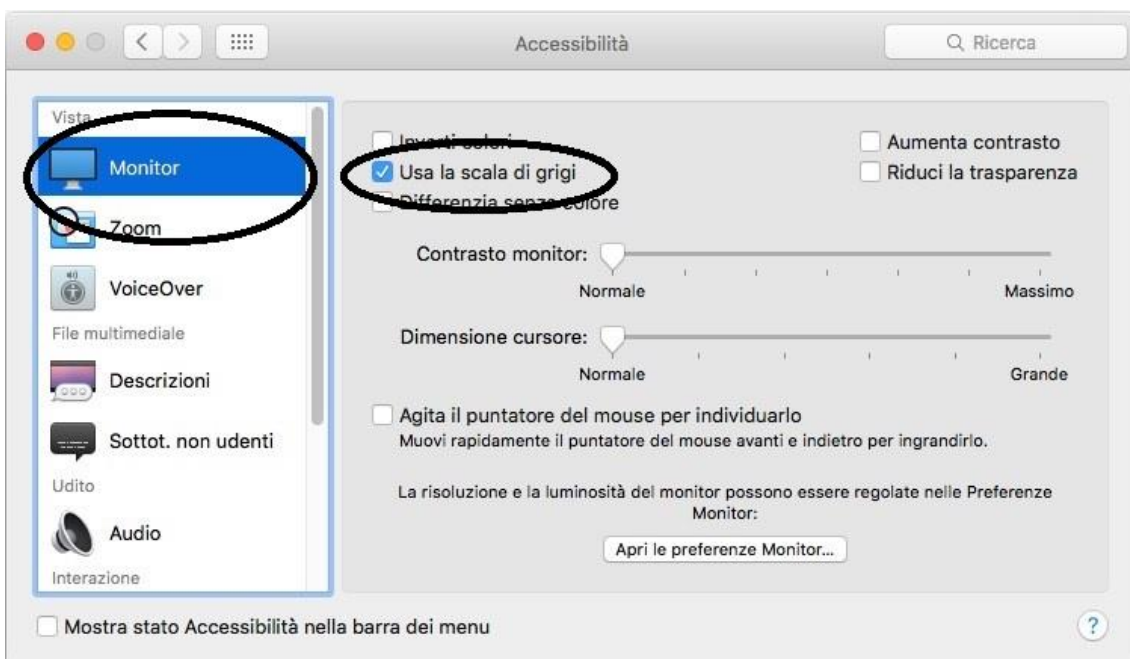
Accessibilità

Ricerca

Vista

Monitor

Zoom

VoiceOver

File multimediale

Descrizioni

Sottot. non udenti

Udito

Audio

Interazione

Inverti colori

Usa la scala di grigi

Differenzia senza colore

Aumenta contrasto

Riduci la trasparenza

Contrasto monitor:

Normale

Massimo

Dimensione cursore:

Normale

Grande

Agita il puntatore del mouse per individuarlo

Muovi rapidamente il puntatore del mouse avanti e indietro per ingrandirlo.

La risoluzione e la luminosità del monitor possono essere regolate nelle Preferenze Monitor:

Apri le preferenze Monitor...

Mostra stato Accessibilità nella barra dei menu

?